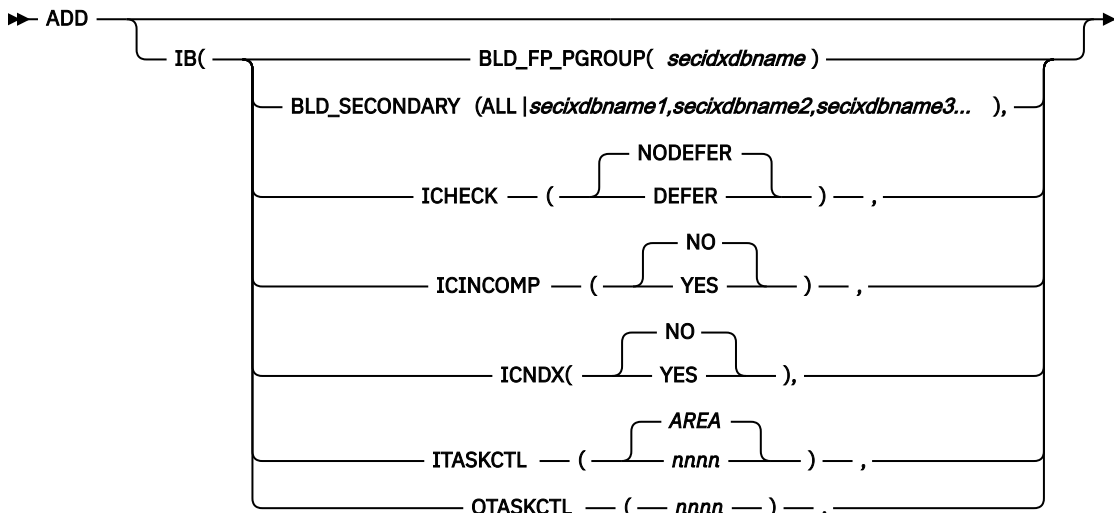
ADD

IB(

BLD_FP_PGROUP( *secidxdbname* )

BLD_SECONDARY (ALL |*secixdbname1,secixdbname2,secixdbname3...* ),

ICHECK ( NODEFER DEFER ) ,

ICINCOMP ( NO YES ) ,

ICNDX( NO YES ),

ITASKCTL ( *AREA* *nnnn* ) ,

OTASKCTL ( *nnnn* ) ,